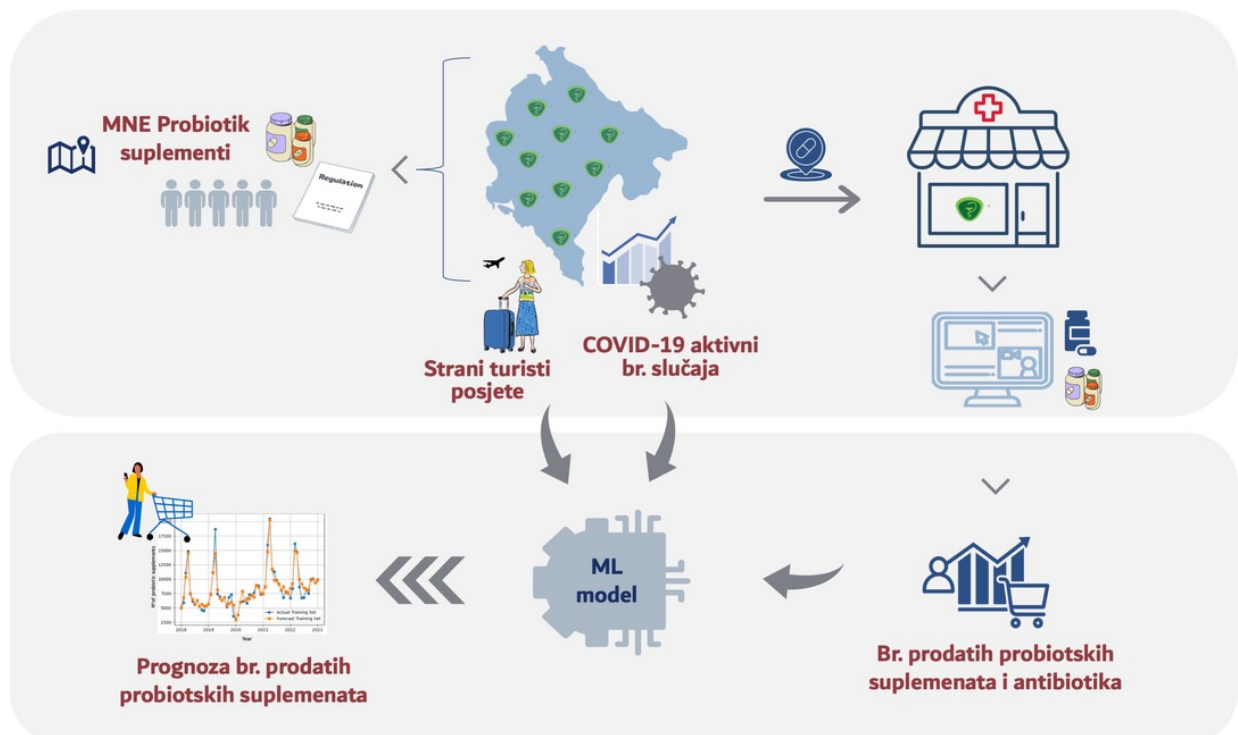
MNE Probiotik suplementi

Regulation

Strani turisti posjete

COVID-19 aktivni br. slučaja

ML model

17500
15000
12500
10000
7500
5000
2500
2018
2019
2020
2021
2022
2023
Year
Actual Training Set
Forecast Training Set

Prognoza br. prodatih probiotskih suplemenata

Br. prodatih probiotskih suplemenata i antibiotika